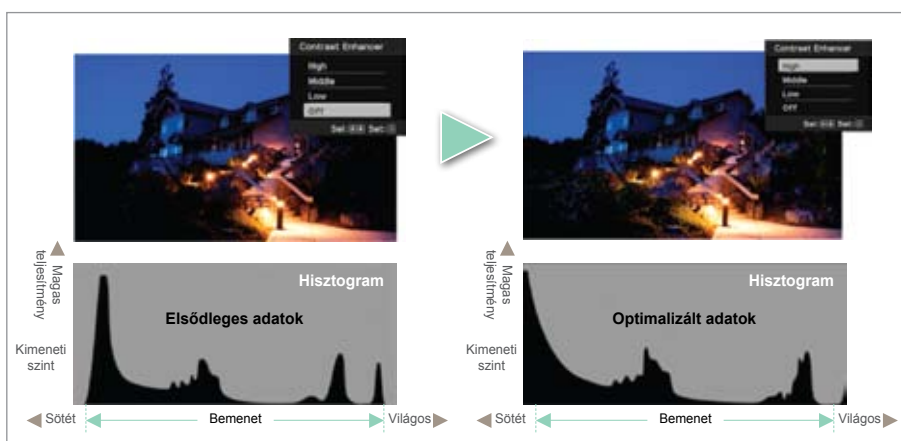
Contrast Enhancer
High
Middle
Low
OFF
Sel: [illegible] Set: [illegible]

Contrast Enhancer
High
Middle
Low
OFF
Sel: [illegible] Set: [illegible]

Magas teljesítmény
Hisztogram
Elsődleges adatok
Kimeneti szint
Sötét
Bemenet
Világos

Magas teljesítmény
Hisztogram
Optimalizált adatok
Kimeneti szint
Sötét
Bemenet
Világos